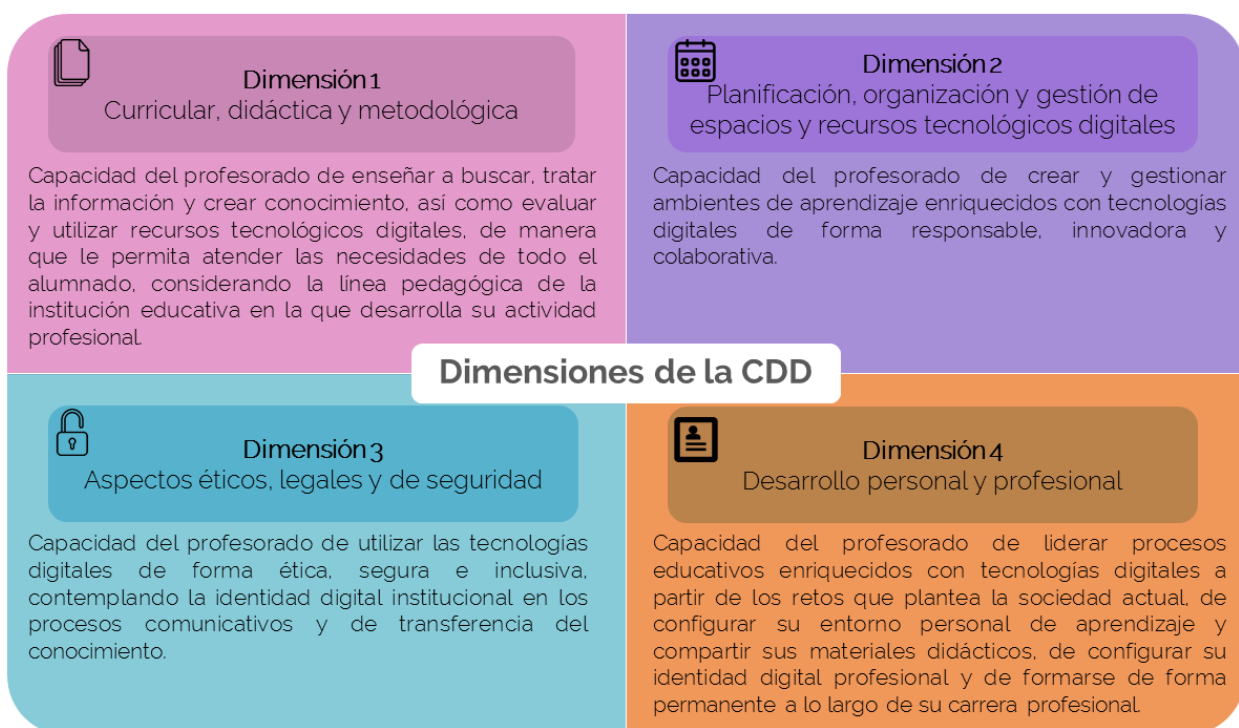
Dimensión 1
Curricular, didáctica y metodológica

Capacidad del profesorado de enseñar a buscar, tratar la información y crear conocimiento, así como evaluar y utilizar recursos tecnológicos digitales, de manera que le permita atender las necesidades de todo el alumnado, considerando la línea pedagógica de la institución educativa en la que desarrolla su actividad profesional.

Dimensión 2
Planificación, organización y gestión de espacios y recursos tecnológicos digitales

Capacidad del profesorado de crear y gestionar ambientes de aprendizaje enriquecidos con tecnologías digitales de forma responsable, innovadora y colaborativa.

Dimensiones de la CDD

Dimensión 3
Aspectos éticos, legales y de seguridad

Capacidad del profesorado de utilizar las tecnologías digitales de forma ética, segura e inclusiva, contemplando la identidad digital institucional en los procesos comunicativos y de transferencia del conocimiento.

Dimensión 4
Desarrollo personal y profesional

Capacidad del profesorado de liderar procesos educativos enriquecidos con tecnologías digitales a partir de los retos que plantea la sociedad actual, de configurar su entorno personal de aprendizaje y compartir sus materiales didácticos, de configurar su identidad digital profesional y de formarse de forma permanente a lo largo de su carrera profesional.